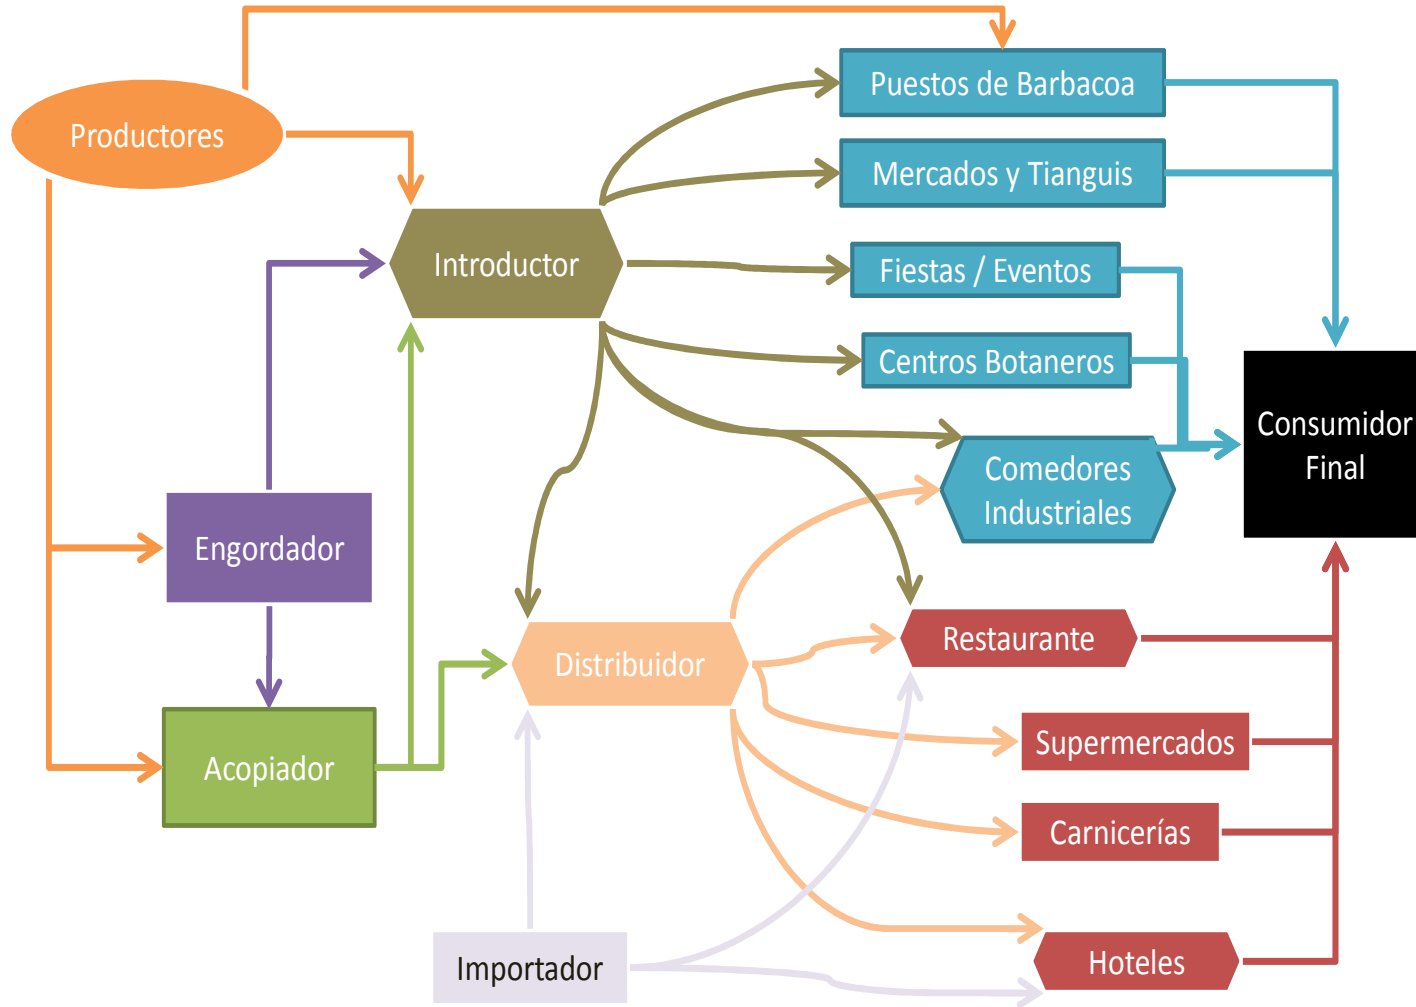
Productores

Puestos de Barbacoa

Mercados y Tianguis

Introductor

Fiestas / Eventos

Centros Botaneros

Consumidor Final

Comedores Industriales

Engordador

Restaurante

Distribuidor

Acopiador

Supermercados

Carnicerías

Importador

Hoteles